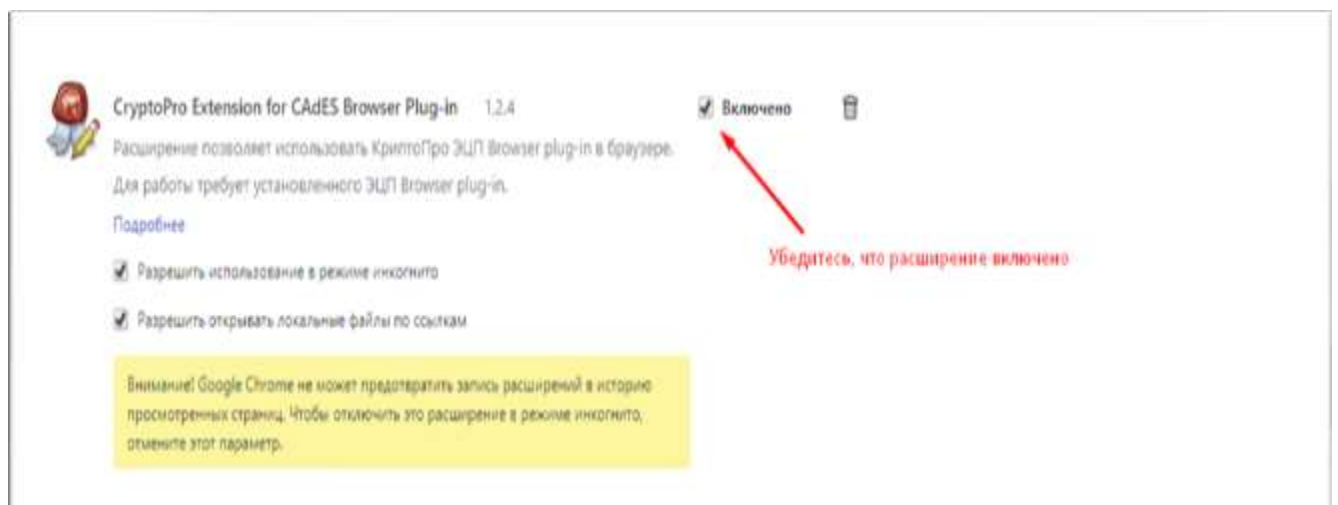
CryptoPro Extension for CAdES Browser Plug-in 1.2.4

Расширение позволяет использовать КриптоПро ЭЦП Browser plug-in в браузере.

Для работы требует установленного ЭЦП Browser plug-in.

Подробнее

Разрешить использование в режиме инкогнито

Разрешить открывать локальные файлы по ссылкам

Внимание! Google Chrome не может предотвратить запись расширений в историю просмотренных страниц. Чтобы отключить это расширение в режиме инкогнито, отмените этот параметр.

Включено

Убедитесь, что расширение включено